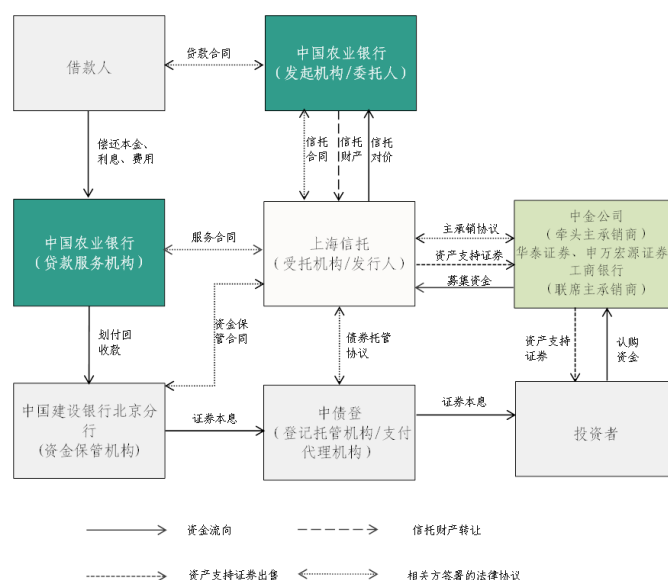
借款人

贷款合同

中国农业银行
（发起机构/委托人）

偿还本金、利息、费用

信托合同

信托财产

信托对价

中国农业银行
（贷款服务机构）

服务合同

上海信托
（受托机构/发行人）

主承销协议

资产支持证券

募集资金

中金公司
（牵头主承销商）
华泰证券、申万宏源证券、工商银行
（联席主承销商）

划付回收款

资金保管合同

债券托管协议

资产支持证券

认购资金

中国建设银行北京分行
（资金保管机构）

证券本息

中债登
（登记托管机构/支付代理机构）

证券本息

投资者

资金流向

信托财产转让

资产支持证券出售

相关方签署的法律协议